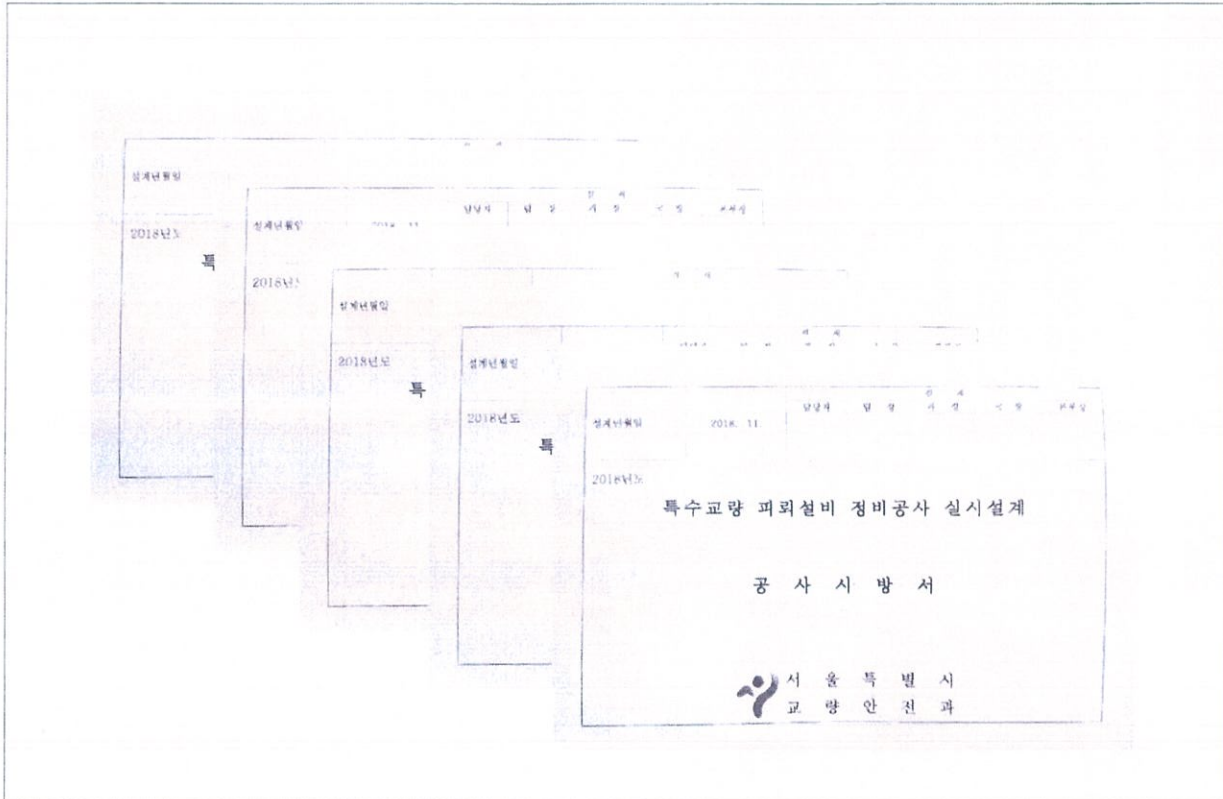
설계년월일

2018년도

특

설계년월일

2018년도

설계년월일

2018년도

특

설계년월일

2018년도

특

설계년월일 2018. 11.

담당자 팀장 과장 국장 본부장

2018년도

특수교량 피뢰설비 정비공사 실시설계

공 사 시 방 서

서 울 특 별 시
교 량 안 전 과